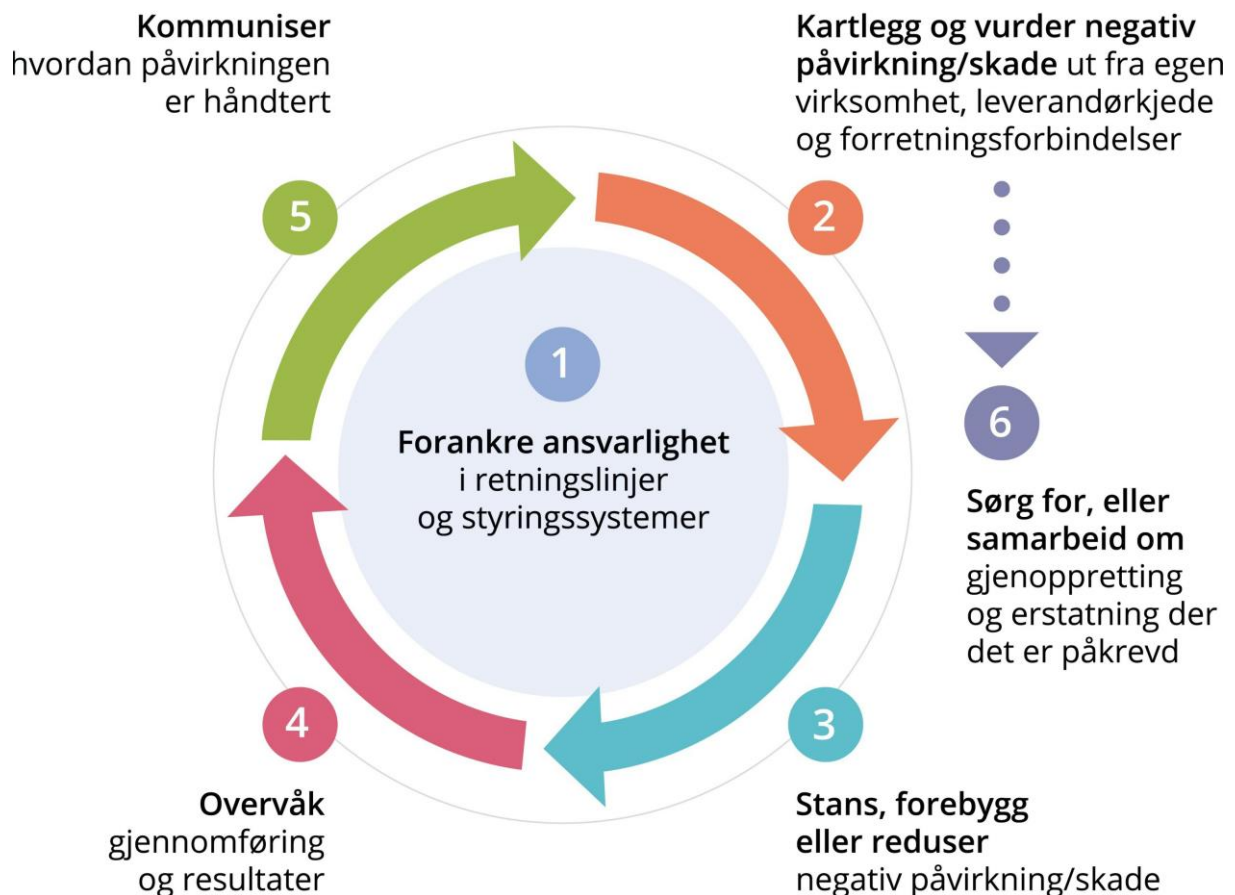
Kommuniser hvordan påvirkningen er håndtert

Kartlegg og vurder negativ påvirkning/skade ut fra egen virksomhet, leverandørkjede og forretningsforbindelser

5

2

1

Forankre ansvarlighet i retningslinjer og styringssystemer

6

Sørg for, eller samarbeid om gjenoppretting og erstatning der det er påkrevd

4

3

Overvåk gjennomføring og resultater

Stans, forebygg eller reduser negativ påvirkning/skade